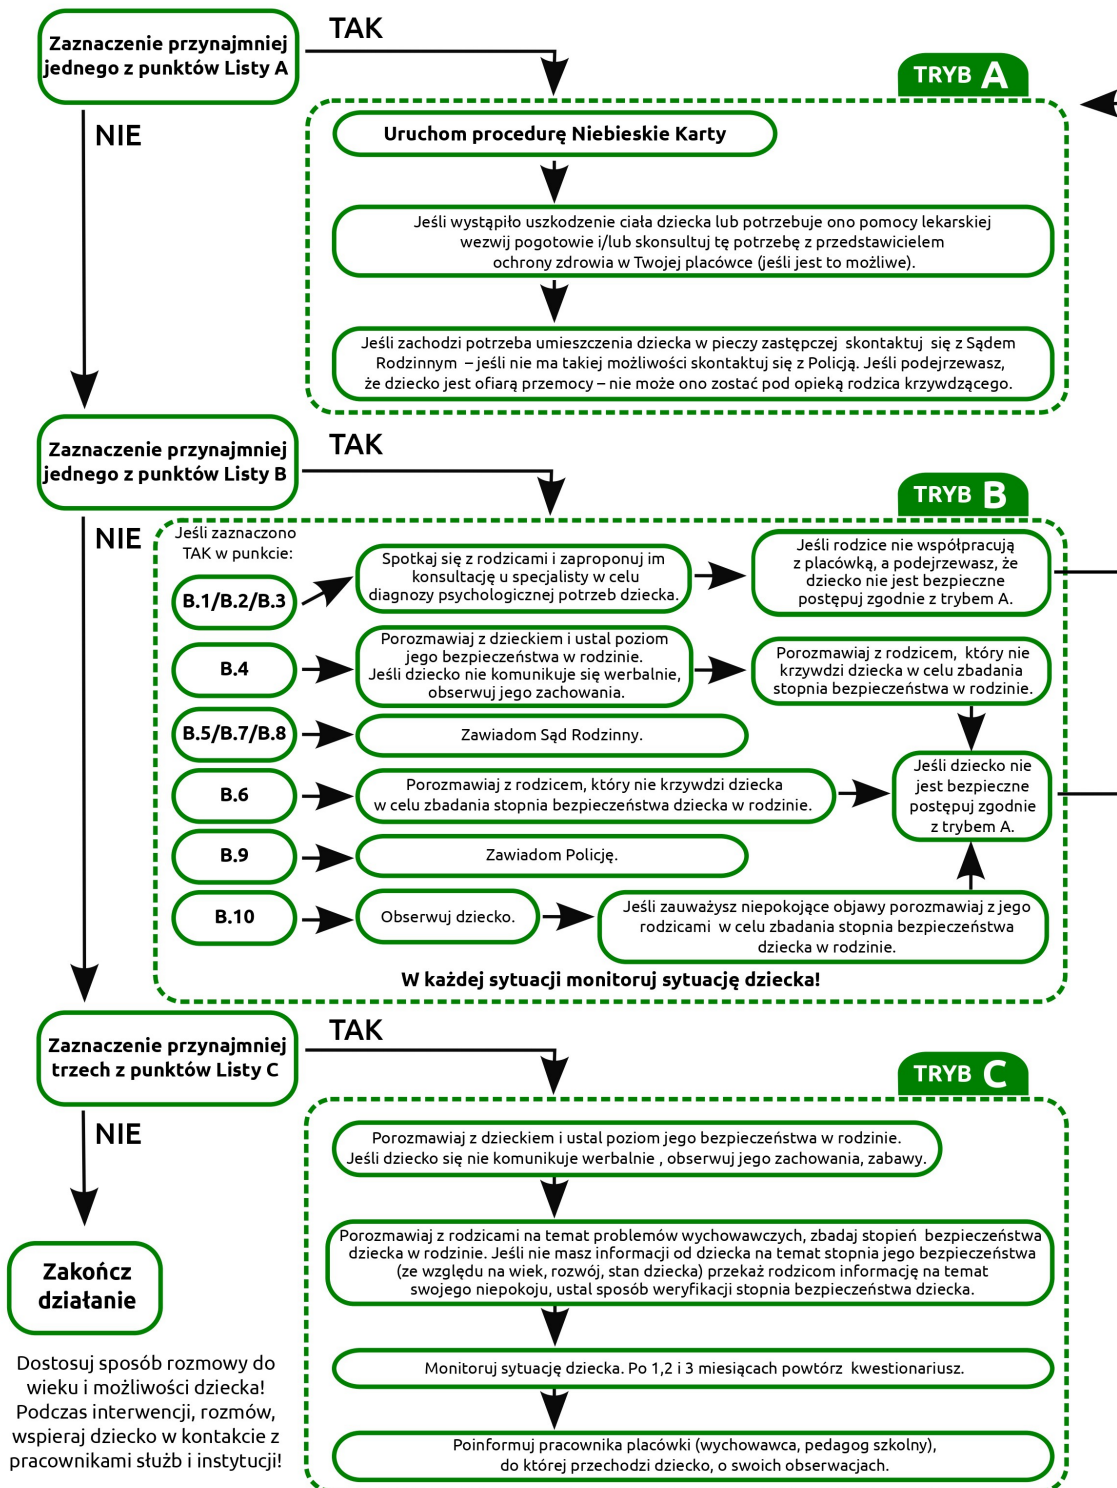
Zaznaczenie przynajmniej jednego z punktów Listy A

TAK

NIE

TRYB A

Uruchom procedurę Niebieskie Karty

Jeśli wystąpiło uszkodzenie ciała dziecka lub potrzebuje ono pomocy lekarskiej wezwij pogotowie i/lub skonsultuj tę potrzebę z przedstawicielem ochrony zdrowia w Twojej placówce (jeśli jest to możliwe).

Jeśli zachodzi potrzeba umieszczenia dziecka w pieczy zastępczej skontaktuj się z Sądem Rodzinnym – jeśli nie ma takiej możliwości skontaktuj się z Policją. Jeśli podejrzewasz, że dziecko jest ofiarą przemocy – nie może ono zostać pod opieką rodzica krzywdzącego.

Zaznaczenie przynajmniej jednego z punktów Listy B

TAK

NIE

TRYB B

Jeśli zaznaczono TAK w punkcie:

B.1/B.2/B.3

Spotkaj się z rodzicami i zaproponuj im konsultację u specjalisty w celu diagnozy psychologicznej potrzeb dziecka.

Jeśli rodzice nie współpracują z placówką, a podejrzewasz, że dziecko nie jest bezpieczne postępuj zgodnie z trybem A.

B.4

Porozmawiaj z dzieckiem i ustal poziom jego bezpieczeństwa w rodzinie. Jeśli dziecko nie komunikuje się werbalnie, obserwuj jego zachowania.

Porozmawiaj z rodzicem, który nie krzywdzi dziecka w celu zbadania stopnia bezpieczeństwa w rodzinie.

B.5/B.7/B.8

Zawiadom Sąd Rodzinny.

B.6

Porozmawiaj z rodzicem, który nie krzywdzi dziecka w celu zbadania stopnia bezpieczeństwa dziecka w rodzinie.

Jeśli dziecko nie jest bezpieczne postępuj zgodnie z trybem A.

B.9

Zawiadom Policję.

B.10

Obserwuj dziecko.

Jeśli zauważysz niepokojące objawy porozmawiaj z jego rodzicami w celu zbadania stopnia bezpieczeństwa dziecka w rodzinie.

W każdej sytuacji monitoruj sytuację dziecka!

Zaznaczenie przynajmniej trzech z punktów Listy C

TAK

NIE

TRYB C

Porozmawiaj z dzieckiem i ustal poziom jego bezpieczeństwa w rodzinie. Jeśli dziecko się nie komunikuje werbalnie , obserwuj jego zachowania, zabawy.

Porozmawiaj z rodzicami na temat problemów wychowawczych, zbadaj stopień bezpieczeństwa dziecka w rodzinie. Jeśli nie masz informacji od dziecka na temat stopnia jego bezpieczeństwa (ze względu na wiek, rozwój, stan dziecka) przekaż rodzicom informację na temat swojego niepokoju, ustal sposób weryfikacji stopnia bezpieczeństwa dziecka.

Monitoruj sytuację dziecka. Po 1,2 i 3 miesiącach powtórz kwestionariusz.

Poinformuj pracownika placówki (wychowawca, pedagog szkolny), do której przechodzi dziecko, o swoich obserwacjach.

Zakończ działanie

Dostosuj sposób rozmowy do wieku i możliwości dziecka! Podczas interwencji, rozmów, wspieraj dziecko w kontakcie z pracownikami służb i instytucji!